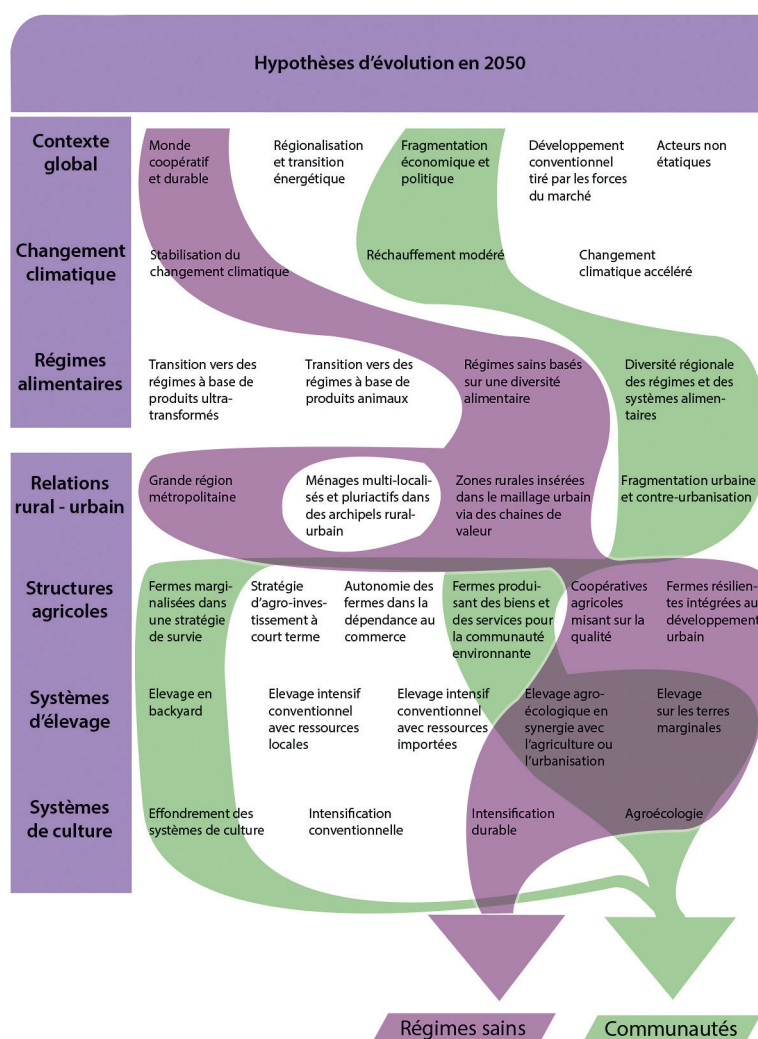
Hypothèses d'évolution en 2050

Contexte global

Monde coopératif et durable

Régionalisation et transition énergétique

Fragmentation économique et politique

Développement conventionnel tiré par les forces du marché

Acteurs non étatiques

Changement climatique

Stabilisation du changement climatique

Réchauffement modéré

Changement climatique accéléré

Régimes alimentaires

Transition vers des régimes à base de produits ultra-transformés

Transition vers des régimes à base de produits animaux

Régimes sains basés sur une diversité alimentaire

Diversité régionale des régimes et des systèmes alimentaires

Relations rural - urbain

Grande région métropolitaine

Ménages multi-localisés et pluriactifs dans des archipels rural-urbain

Zones rurales insérées dans le maillage urbain via des chaines de valeur

Fragmentation urbaine et contre-urbanisation

Structures agricoles

Fermes marginalisées dans une stratégie de survie

Stratégie d'agro-investissement à court terme

Autonomie des fermes dans la dépendance au commerce

Fermes produisant des biens et des services pour la communauté environnante

Coopératives agricoles misant sur la qualité

Fermes résilientes intégrées au développement urbain

Systèmes d'élevage

Elevage en backyard

Elevage intensif conventionnel avec ressources locales

Elevage intensif conventionnel avec ressources importées

Elevage agro-écologique en synergie avec l'agriculture ou l'urbanisation

Elevage sur les terres marginales

Systèmes de culture

Effondrement des systèmes de culture

Intensification conventionnelle

Intensification durable

Agroécologie

Régimes sains

Communautés